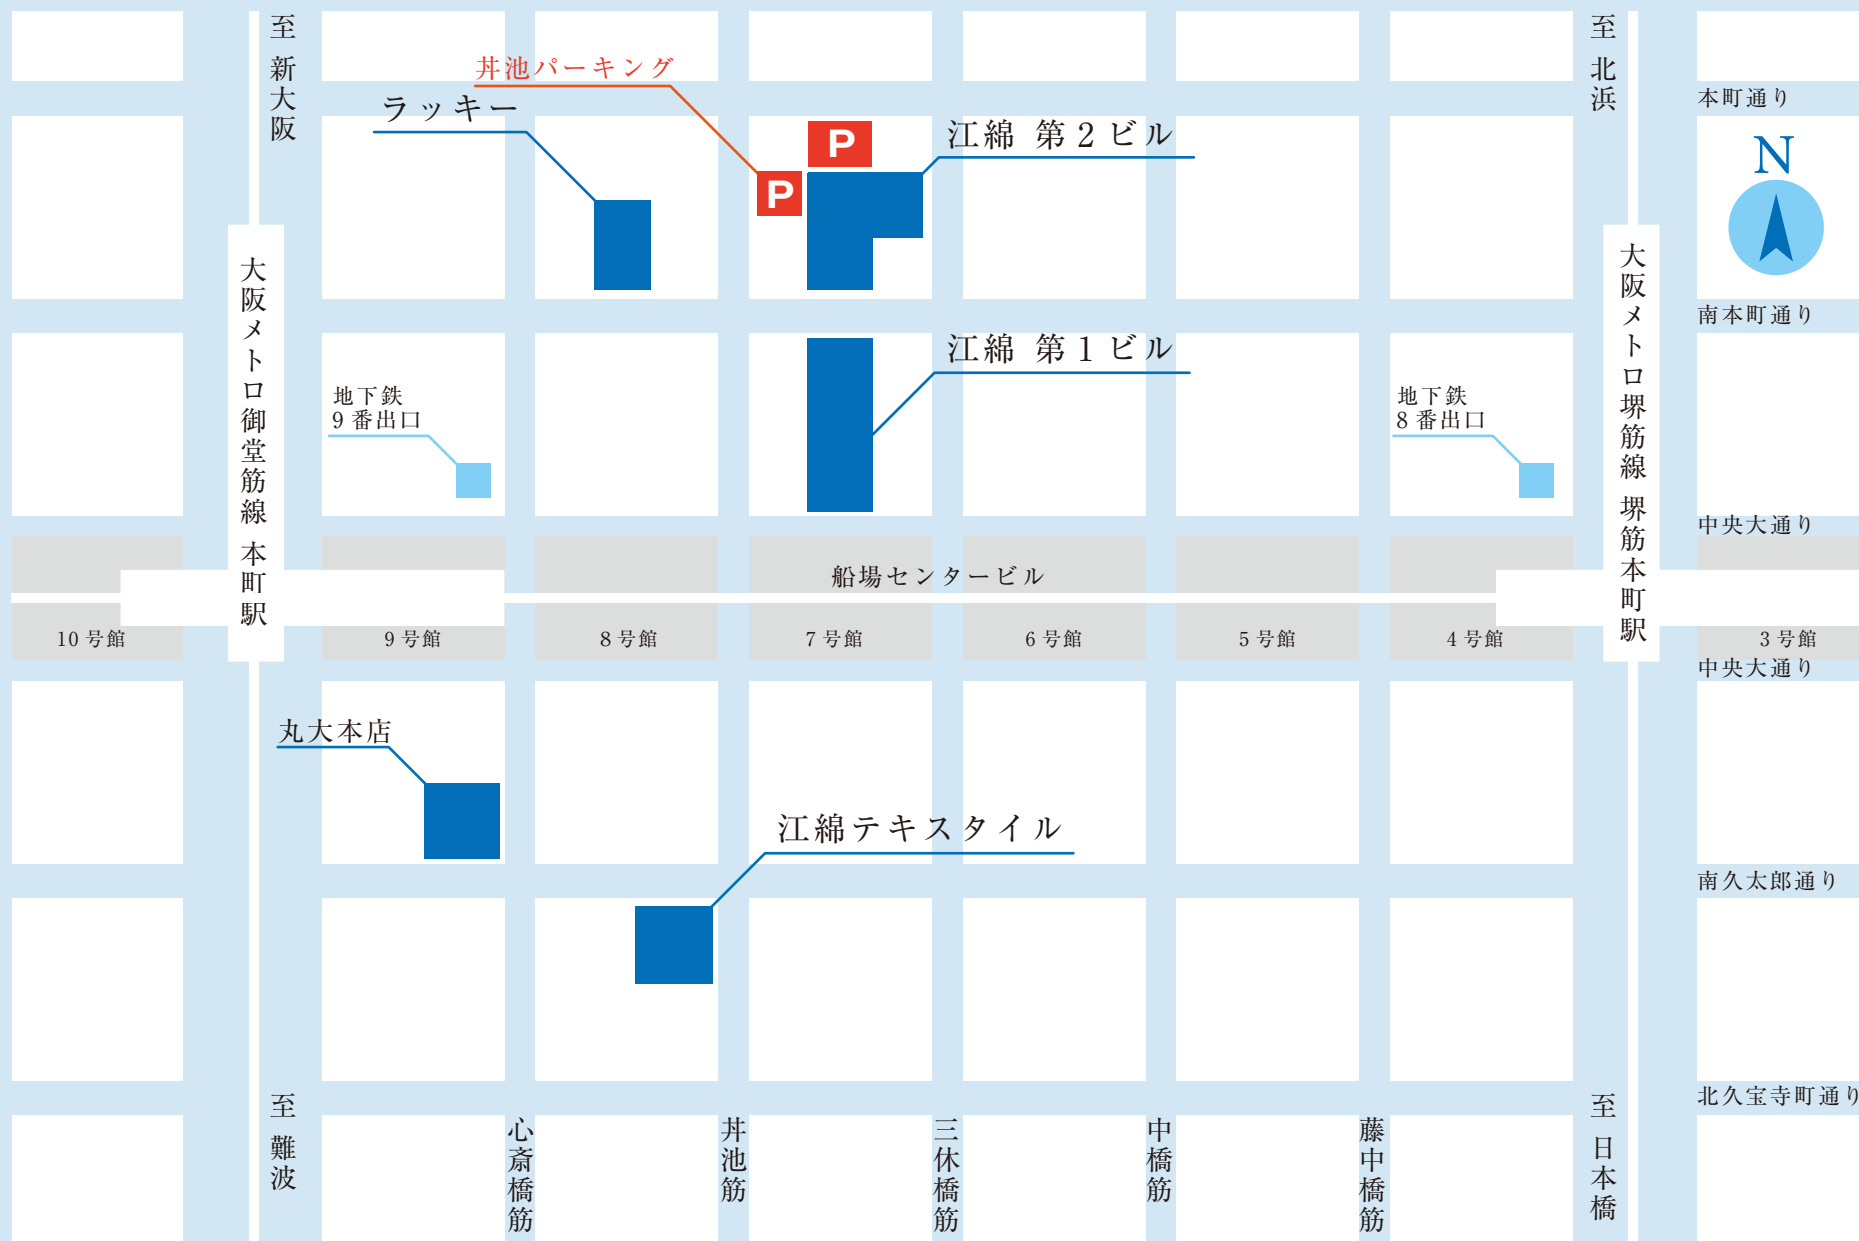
至新大阪

井池パーキング

ラッキー

P

P

江綿 第2ビル

至北浜

本町通り

N

大阪メトロ御堂筋線 本町駅

江綿 第1ビル

大阪メトロ堺筋線 堺筋本町駅

南本町通り

地下鉄
9番出口

地下鉄
8番出口

中央大通り

船場センタービル

10号館

9号館

8号館

7号館

6号館

5号館

4号館

3号館

中央大通り

丸大本店

江綿テキスタイル

南久太郎通り

北久宝寺町通り

至難波

心斎橋筋

井池筋

三休橋筋

中橋筋

藤中橋筋

至日本橋